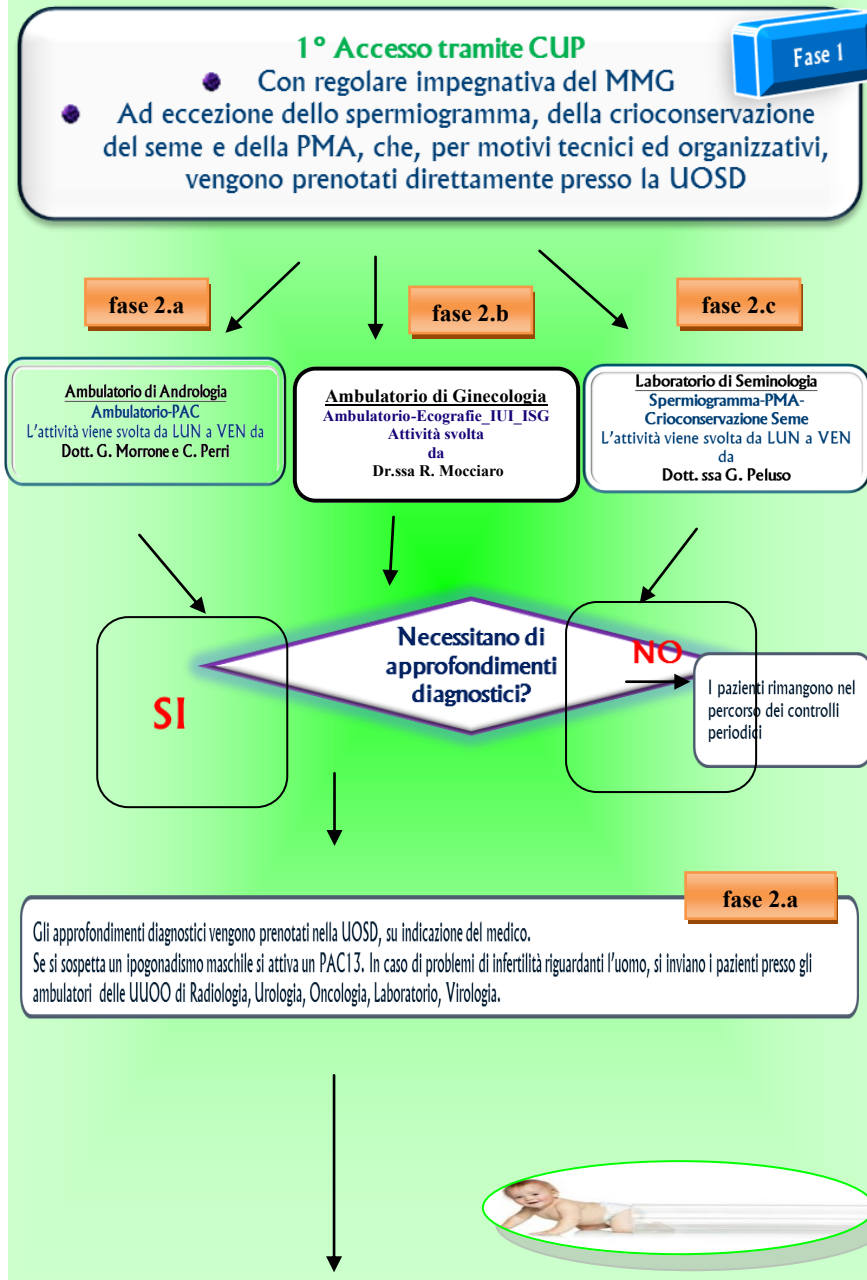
1° Accesso tramite CUP

Fase 1

- Con regolare impegnativa del MMG
- Ad eccezione dello spermiogramma, della crioconservazione del seme e della PMA, che, per motivi tecnici ed organizzativi, vengono prenotati direttamente presso la UOSD

fase 2.a

fase 2.b

fase 2.c

Ambulatorio di Andrologia
Ambulatorio-PAC
L'attività viene svolta da LUN a VEN da
Dott. G. Morrone e C. Perri

Ambulatorio di Ginecologia
Ambulatorio-Ecografie_IUI_ISG
Attività svolta
da
Dr.ssa R. Mocciaro

Laboratorio di Seminologia
Spermiogramma-PMA-Crioconservazione Seme
L'attività viene svolta da LUN a VEN da
Dott. ssa G. Peluso

SI

Necessitano di approfondimenti diagnostici?

NO

I pazienti rimangono nel percorso dei controlli periodici

fase 2.a

Gli approfondimenti diagnostici vengono prenotati nella UOSD, su indicazione del medico.
Se si sospetta un ipogonadismo maschile si attiva un PAC13. In caso di problemi di infertilità riguardanti l'uomo, si inviano i pazienti presso gli ambulatori delle UUOO di Radiologia, Urologia, Oncologia, Laboratorio, Virologia.